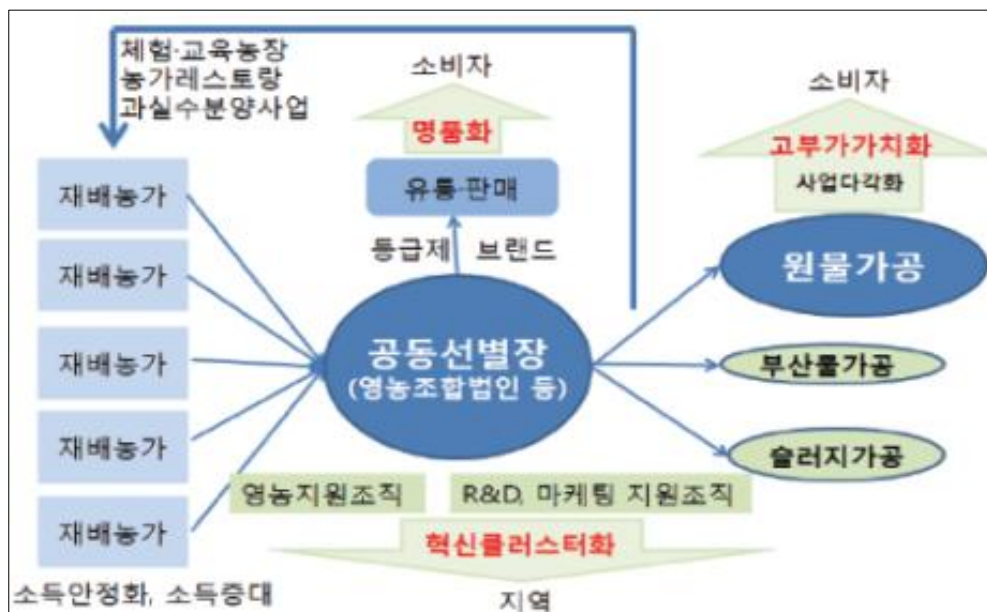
체험·교육농장
농가레스토랑
과실수분양사업

소비자

명품화

유통·판매

등급제 브랜드

소비자

고부가가치화

사업다각화

재배농가

재배농가

재배농가

재배농가

재배농가

공동선별장
(영농조합법인 등)

원물가공

부산물가공

슬러지가공

영농지원조직

R&D, 마케팅 지원조직

혁신클러스터화

소득안정화, 소득증대

지역